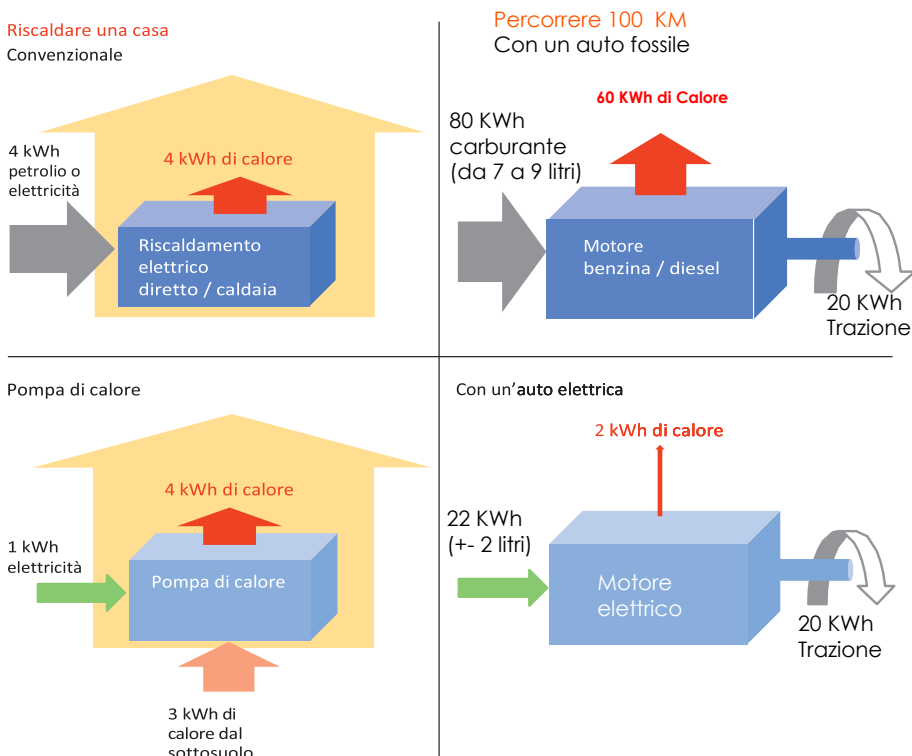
Riscaldare una casa
Convenzionale

4 kWh petrolio o elettricità

4 kWh di calore

Riscaldamento elettrico diretto / caldaia

Percorrere 100 KM
Con un auto fossile

60 KWh di Calore

80 KWh carburante (da 7 a 9 litri)

Motore benzina / diesel

20 KWh Trazione

Pompa di calore

4 kWh di calore

1 kWh elettricità

Pompa di calore

3 kWh di calore dal sottosuolo

Con un'auto elettrica

2 kWh di calore

22 KWh (+- 2 litri)

Motore elettrico

20 KWh Trazione